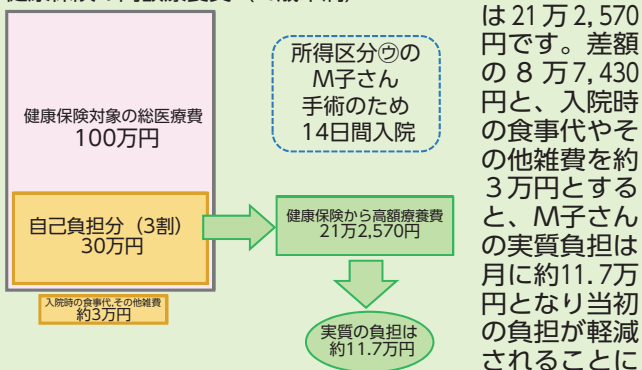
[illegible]

健康保険対象の総医療費
100万円

自己負担分（3割）
30万円

入院時の食事代,その他雑費
約3万円

所得区分㋒の
M子さん
手術のため
14日間入院

健康保険から高額療養費
21万2,570円

実質の負担は
約11.7万円

は21万2,570円です。差額の8万7,430円と、入院時の食事代やその他雑費を約3万円とすると、M子さんの実質負担は月に約11.7万円となり当初の負担が軽減されることに